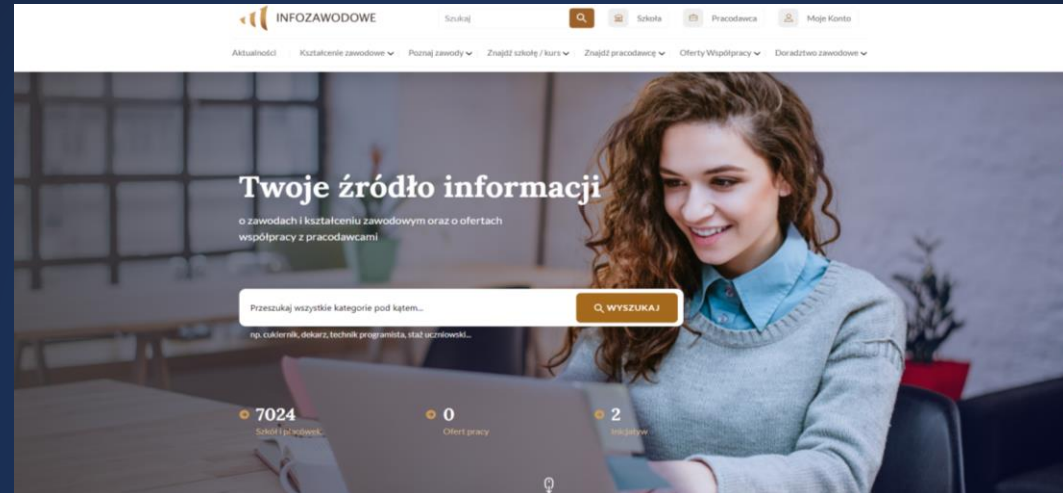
INFOZAWODOWE

Szukaj

Szkoła

Pracodawca

Moje Konto

Aktualności

Kształcenie zawodowe

Poznaj zawody

Znajdź szkołę / kurs

Znajdź pracodawcę

Oferty Współpracy

Doradztwo zawodowe

Twoje źródło informacji

o zawodach i kształceniu zawodowym oraz o ofertach współpracy z pracodawcami

Przeszukaj wszystkie kategorie pod kątem...

WYSZUKAJ

np. cukiernik, dekarz, technik programista, staż uczniowski...

7024

Szkół i placówek

0

Ofert pracy

2

Inicjatyw